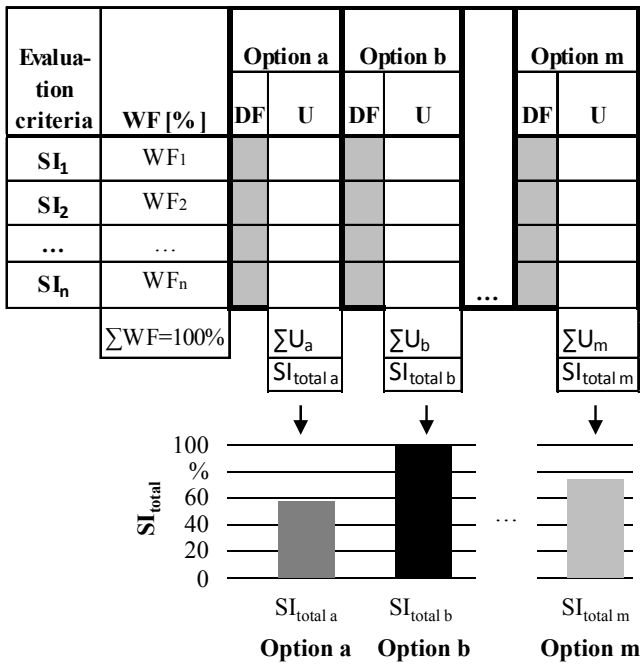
| Evaluation criteria | WF [%] | Option a DF | Option a U | Option b DF | Option b U | | Option m DF | Option m U |
|---|---|---|---|---|---|---|---|---|
| $SI_1$ | $WF_1$ | | | | | | | |
| $SI_2$ | $WF_2$ | | | | | | | |
| … | … | | | | | | | |
| $SI_n$ | $WF_n$ | | | | | … | | |

$\sum WF=100\%$

$\sum U_a$
$SI_{total\ a}$

$\sum U_b$
$SI_{total\ b}$

$\sum U_m$
$SI_{total\ m}$

$SI_{total}$

100
%
60
40
20
0

…

$SI_{total\ a}$ $SI_{total\ b}$ $SI_{total\ m}$

Option a Option b Option m